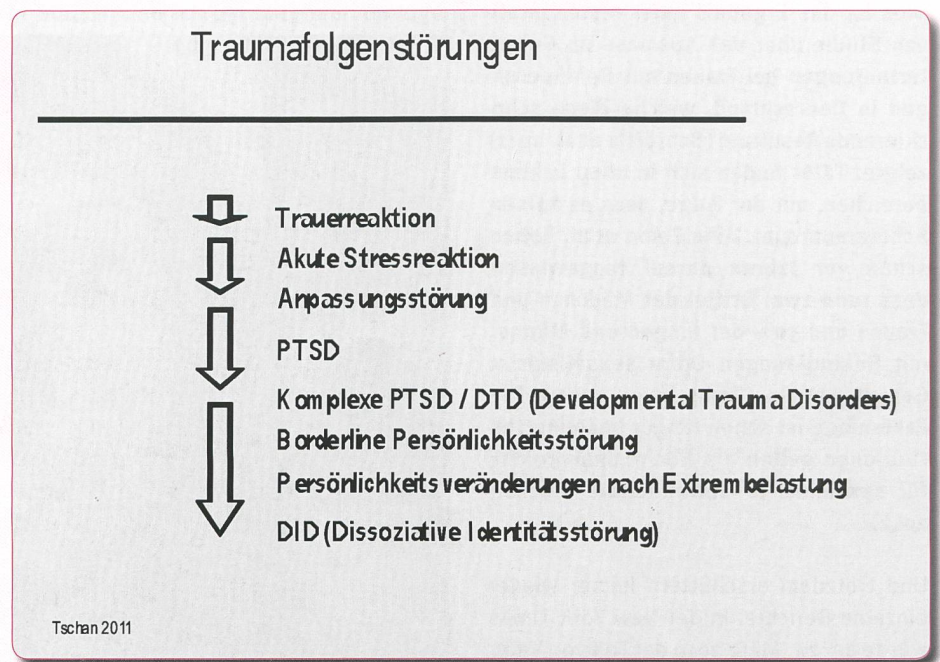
Traumafolgenstörungen

Trauerreaktion
Akute Stressreaktion
Anpassungsstörung
PTSD
Komplexe PTSD / DTD (Developmental Trauma Disorders)
Borderline Persönlichkeitsstörung
Persönlichkeitsveränderungen nach Extrembelastung
DID (Dissoziative Identitätsstörung)

Tschan 2011